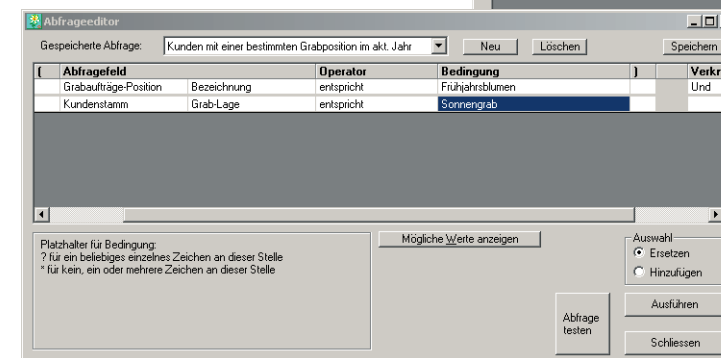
Abfrageeditor

Gespeicherte Abfrage: Kunden mit einer bestimmten Grabposition im akt. Jahr

Neu

Löschen

Speichern

| ( | Abfragefeld | | Operator | Bedingung | ) | Verkn |
|---|---|---|---|---|---|---|
| | Grabaufträge-Position | Bezeichnung | entspricht | Frühjahrsblumen | | Und |
| | Kundenstamm | Grab-Lage | entspricht | Sonnengrab | | |

Platzhalter für Bedingung:
? für ein beliebiges einzelnes Zeichen an dieser Stelle
* für kein, ein oder mehrere Zeichen an dieser Stelle

Mögliche Werte anzeigen

Auswahl
Ersetzen
Hinzufügen

Abfrage testen

Ausführen

Schliessen